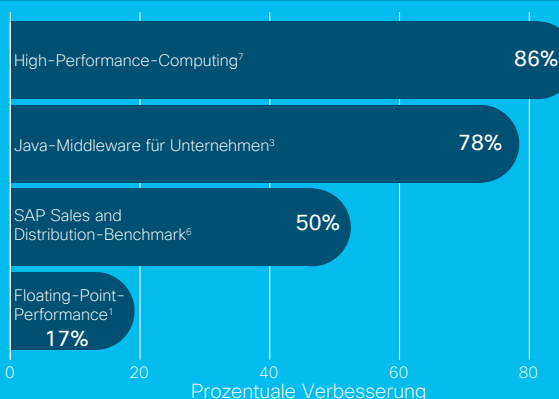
High-Performance-Computing$^{7}$ 86%

Java-Middleware für Unternehmen$^{3}$ 78%

SAP Sales and Distribution-Benchmark$^{6}$ 50%

Floating-Point-Performance$^{1}$ 17%

0 20 40 60 80

Prozentuale Verbesserung